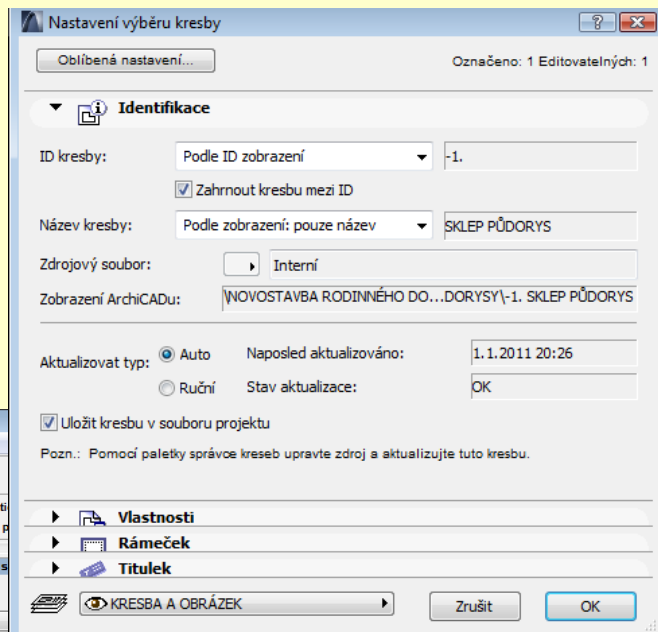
Nastavení výběru kresby

Oblíbená nastavení...

Označeno: 1 Editovatelných: 1

Identifikace

ID kresby: Podle ID zobrazení -1.

Zahrnout kresbu mezi ID

Název kresby: Podle zobrazení: pouze název SKLEP PŮDORYS

Zdrojový soubor: Interní

Zobrazení ArchiCADu: \NOVOSTAVBA RODINNÉHO DO...DORYSY\-1. SKLEP PŮDORYS

Aktualizovat typ: Auto Naposled aktualizováno: 1.1.2011 20:26

Ruční Stav aktualizace: OK

Uložit kresbu v souboru projektu

Pozn.: Pomocí paletky správce kreseb upravte zdroj a aktualizujte tuto kresbu.

Vlastnosti

Rámeček

Titulek

KRESBA A OBRÁZEK

Zrušit

OK